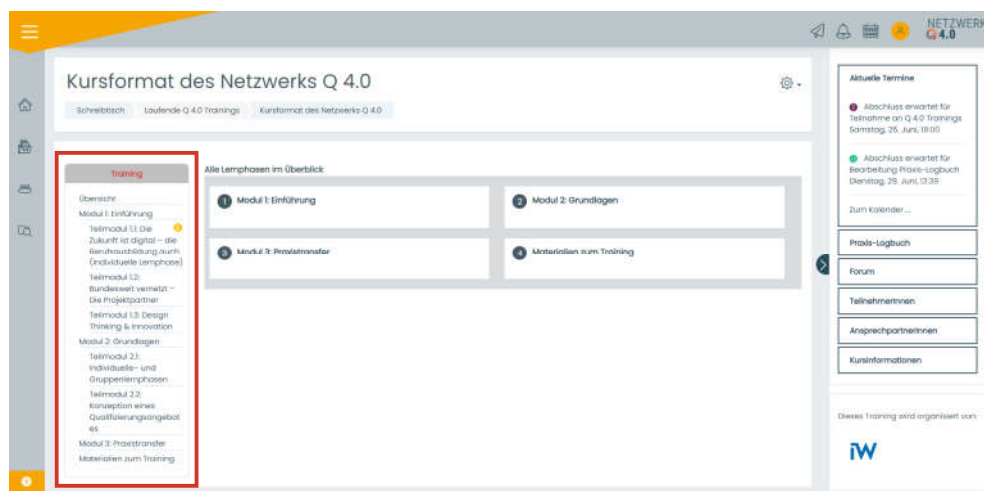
NETZWERK Q 4.0

Kursformat des Netzwerks Q 4.0

Schreibtisch Laufende Q 4.0 Trainings Kursformat des Netzwerks Q 4.0

Training

Übersicht
Modul 1: Einführung
Teilmodul 1.1: Die Zukunft ist digital – die Berufsausbildung auch (individuelle Lernphase)
Teilmodul 1.2: Bundesweit vernetzt – Die Projektpartner
Teilmodul 1.3: Design Thinking & Innovation
Modul 2: Grundlagen
Teilmodul 2.1: Individuelle- und Gruppenlernphasen
Teilmodul 2.2: Konzeption eines Qualifizierungsangebotes
Modul 3: Praxistransfer
Materialien zum Training

Alle Lernphasen im Überblick

1 Modul 1: Einführung
2 Modul 2: Grundlagen
3 Modul 3: Praxistransfer
4 Materialien zum Training

Aktuelle Termine

Abschluss erwartet für Teilnahme an Q 4.0 Trainings
Samstag, 26. Juni, 18:00

Abschluss erwartet für Bearbeitung Praxis-Logbuch
Dienstag, 29. Juni, 13:39

Zum Kalender ...

Praxis-Logbuch
Forum
TeilnehmerInnen
AnsprechpartnerInnen
Kursinformationen

Dieses Training wird organisiert von:

iW